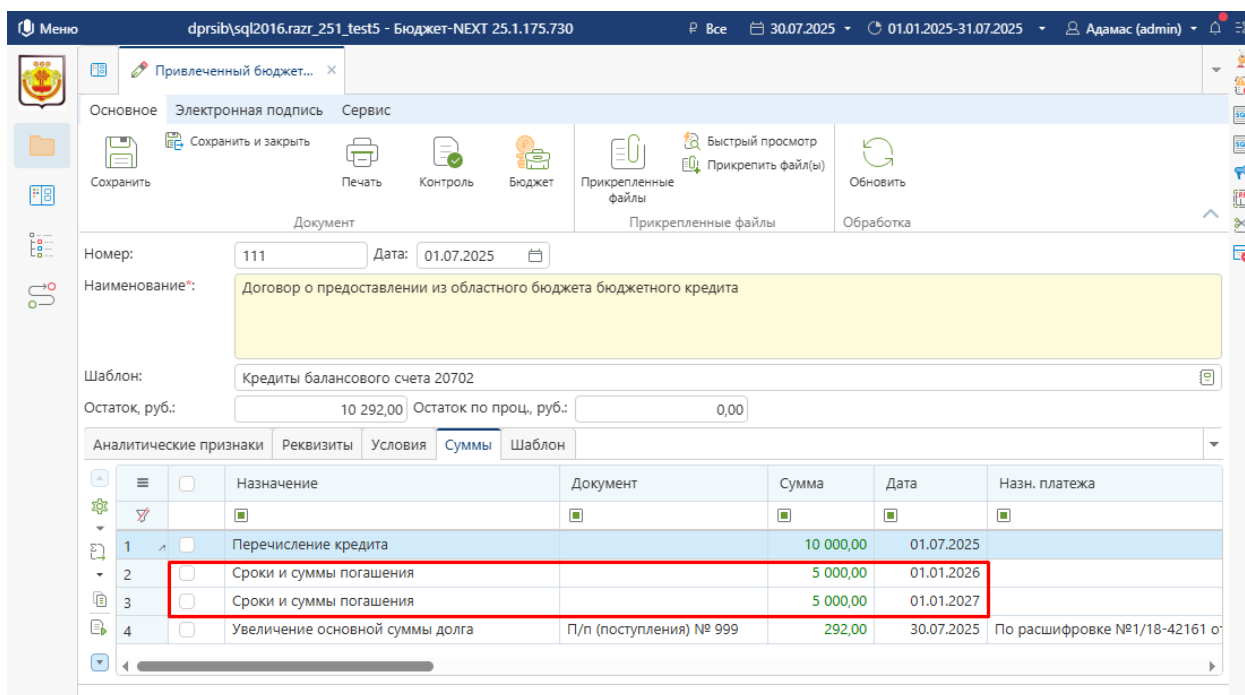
Меню dprsib\sql2016.razr_251_test5 - Бюджет-NEXT 25.1.175.730 ₽ Все 30.07.2025 01.01.2025-31.07.2025 Адамас (admin)

Привлеченный бюджет... ×

Основное Электронная подпись Сервис

Сохранить Сохранить и закрыть Печать Контроль Бюджет Прикрепленные файлы Быстрый просмотр Прикрепить файл(ы) Обновить

Документ Прикрепленные файлы Обработка

Номер: 111 Дата: 01.07.2025

Наименование*: Договор о предоставлении из областного бюджета бюджетного кредита

Шаблон: Кредиты балансового счета 20702

Остаток, руб.: 10 292,00 Остаток по проц., руб.: 0,00

Аналитические признаки Реквизиты Условия Суммы Шаблон

| | Назначение | Документ | Сумма | Дата | Назн. платежа |
|---|---|---|---|---|---|
| 1 | Перечисление кредита | | 10 000,00 | 01.07.2025 | |
| 2 | Сроки и суммы погашения | | 5 000,00 | 01.01.2026 | |
| 3 | Сроки и суммы погашения | | 5 000,00 | 01.01.2027 | |
| 4 | Увеличение основной суммы долга | П/п (поступления) № 999 | 292,00 | 30.07.2025 | По расшифровке №1/18-42161 о |